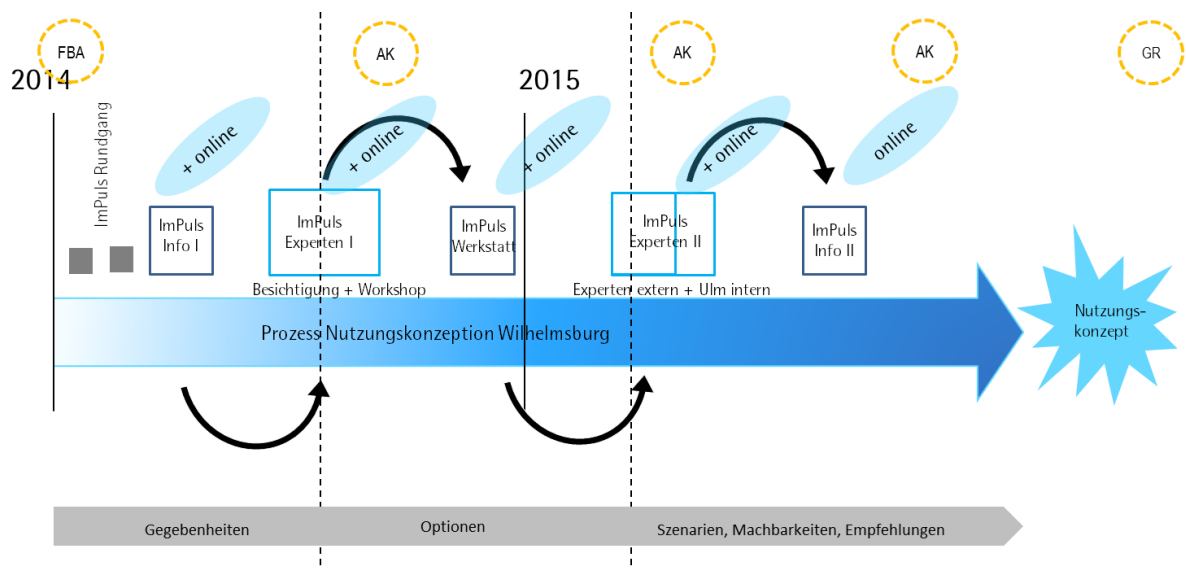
FBA

AK

AK

AK

GR

2014

2015

ImPuls Rundgang

+ online

+ online

+ online

+ online

online

ImPuls Info I

ImPuls Experten I

ImPuls Werkstatt

ImPuls Experten II

ImPuls Info II

Besichtigung + Workshop

Experten extern + Ulm intern

Prozess Nutzungskonzeption Wilhelmsburg

Nutzungskonzept

Gegebenheiten

Optionen

Szenarien, Machbarkeiten, Empfehlungen